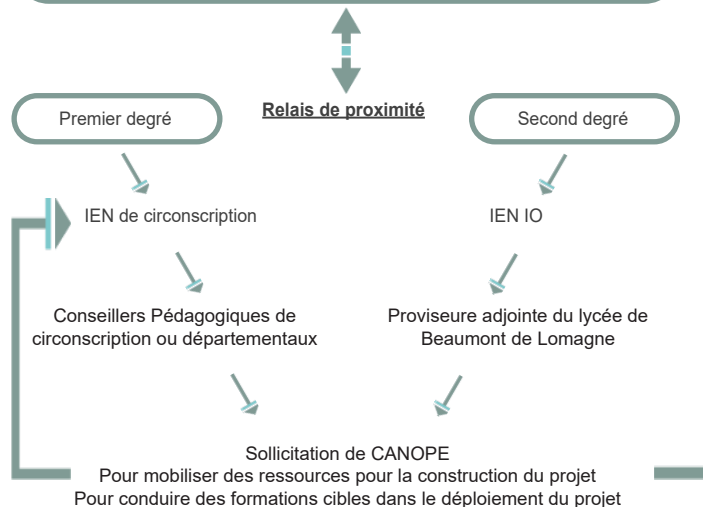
Relais de proximité

Premier degré

Second degré

IEN de circonscription

IEN IO

Conseillers Pédagogiques de circonscription ou départementaux

Proviseure adjointe du lycée de Beaumont de Lomagne

Sollicitation de CANOPE
Pour mobiliser des ressources pour la construction du projet
Pour conduire des formations cibles dans le déploiement du projet